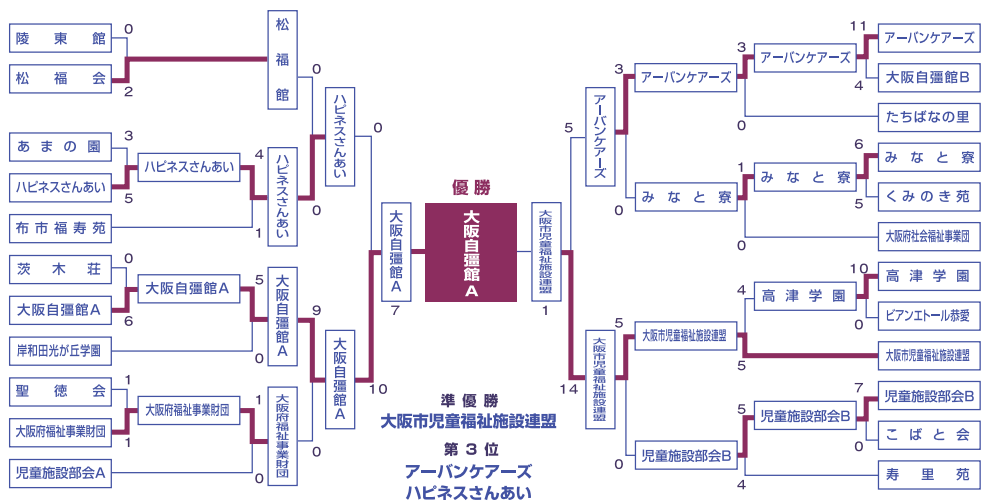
陵東館
0
松福会
2
松福館
0
あまの園
3
ハビネスさんあい
5
ハピネスさんあい
4
布市福寿苑
1
ハピネスさんあい
0
ハピネスさんあい
0
茨木荘
0
大阪自彊館A
6
大阪自彊館A
5
岸和田光が丘学園
0
大阪自彊館A
9
聖徳会
1
大阪府福祉事業財団
1
大阪府福祉事業財団
1
児童施設部会A
0
大阪府福祉事業財団
0
大阪自彊館A
10
大阪自彊館A
7
優勝
大阪自彊館A
準優勝
大阪市児童福祉施設連盟
第3位
アーバンケアーズ
ハピネスさんあい
大阪市児童福祉施設連盟
1
アーバンケアーズ
5
大阪市児童福祉施設連盟
14
アーバンケアーズ
3
アーバンケアーズ
3
アーバンケアーズ
11
大阪自彊館B
4
たちばなの里
0
みなと寮
0
みなと寮
1
みなと寮
6
くみのき苑
5
大阪府社会福祉事業団
0
高津学園
4
高津学園
10
ビアンエトール恭愛
0
大阪市児童福祉施設連盟
5
大阪市児童福祉施設連盟
5
児童施設部会B
0
児童施設部会B
5
児童施設部会B
7
こばと会
0
寿里苑
4